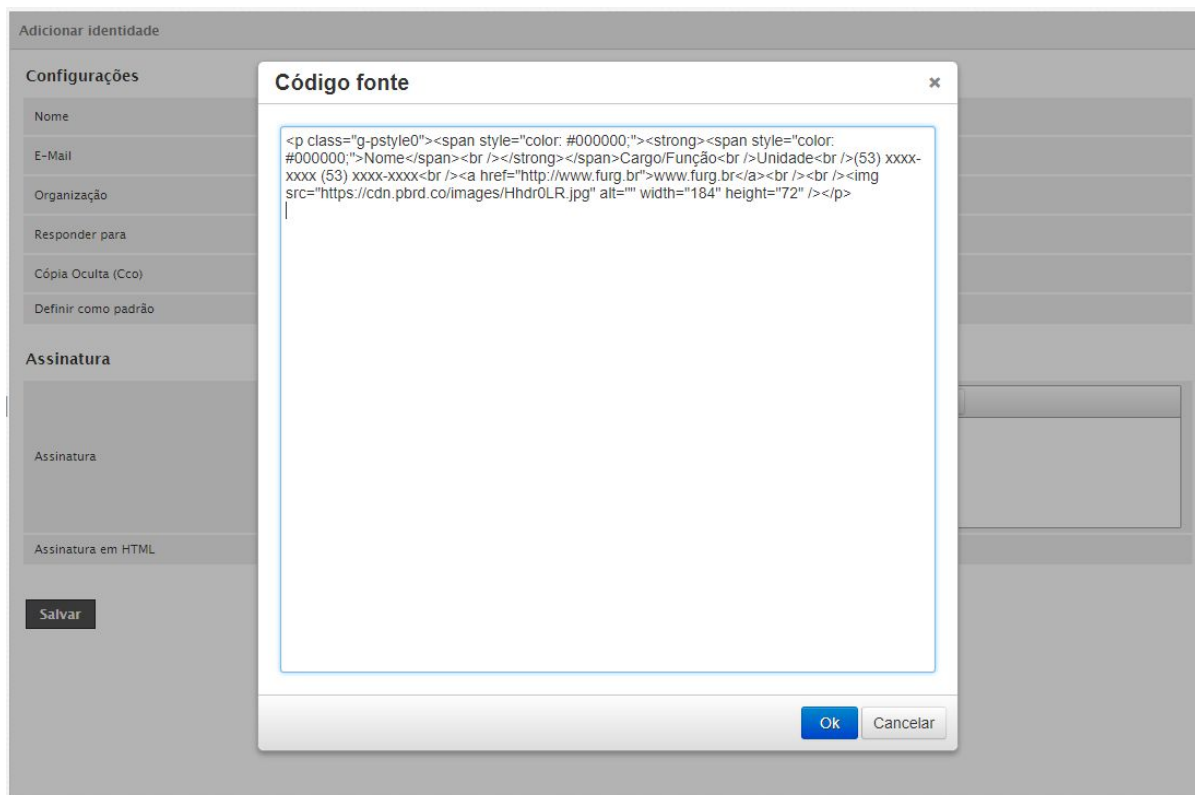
Adicionar identidade

Configurações

Nome

E-Mail

Organização

Responder para

Cópia Oculta (Cco)

Definir como padrão

Assinatura

Assinatura

Assinatura em HTML

Salvar

Código fonte

×

<p class="g-pstyle0"><span style="color: #000000;"><strong><span style="color: #000000;">Nome</span><br /></strong></span>Cargo/Função<br />Unidade<br />(53) xxxx-xxxx (53) xxxx-xxxx<br /><a href="http://www.furg.br">www.furg.br</a><br /><br /><img src="https://cdn.pbrd.co/images/Hhdr0LR.jpg" alt="" width="184" height="72" /></p>

Ok

Cancelar